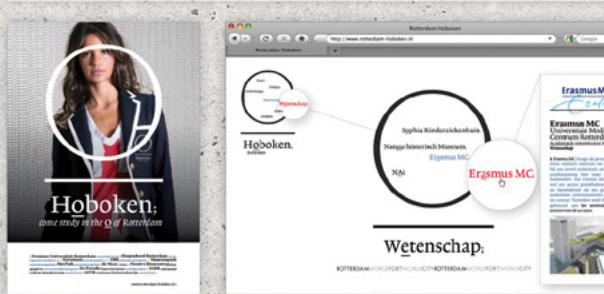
Hoboken;
come study in the O of Rotterdam

Rotterdam Hoboken

http://www.rotterdam-hoboken.nl

Wetenschap

Hoboken

Sophia Kinderziekenhuis
Natuurhistorisch Museum
Erasmus MC
NAi

Erasmus MC

Wetenschap;

ROTTERDAM WORLDPORT WORLDCITY ROTTERDAM WORLDPORT WORLDCITY

Erasmus MC
Erasmus MC
Universitair Medisch Centrum Rotterdam
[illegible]